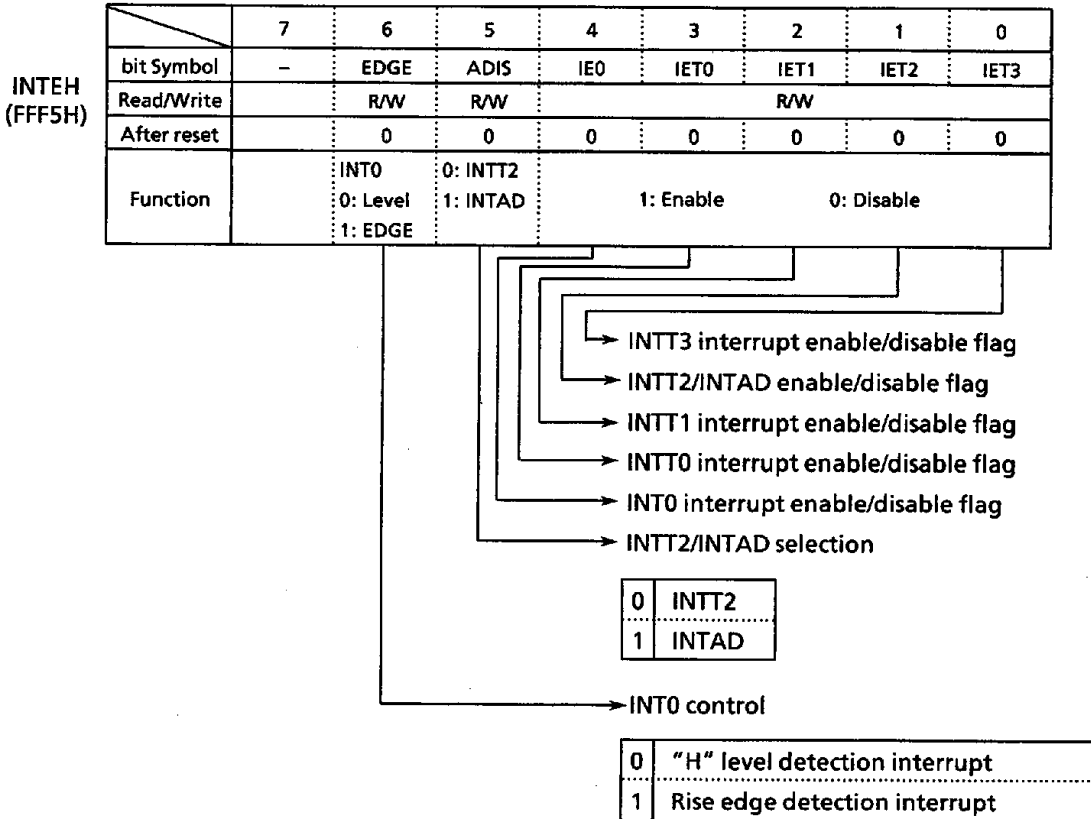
INTEH
(FFF5H)

| | 7 | 6 | 5 | 4 | 3 | 2 | 1 | 0 |
|---|---|---|---|---|---|---|---|---|
| bit Symbol | – | EDGE | ADIS | IE0 | IET0 | IET1 | IET2 | IET3 |
| Read/Write | | R/W | R/W | R/W | | | | |
| After reset | | 0 | 0 | 0 | 0 | 0 | 0 | 0 |
| Function | | INT0 0: Level 1: EDGE | 0: INTT2 1: INTAD | 1: Enable 0: Disable | | | | |

INTT3 interrupt enable/disable flag
INTT2/INTAD enable/disable flag
INTT1 interrupt enable/disable flag
INTT0 interrupt enable/disable flag
INT0 interrupt enable/disable flag
INTT2/INTAD selection

| | |
|---|---|
| 0 | INTT2 |
| 1 | INTAD |

INT0 control

| | |
|---|---|
| 0 | "H" level detection interrupt |
| 1 | Rise edge detection interrupt |